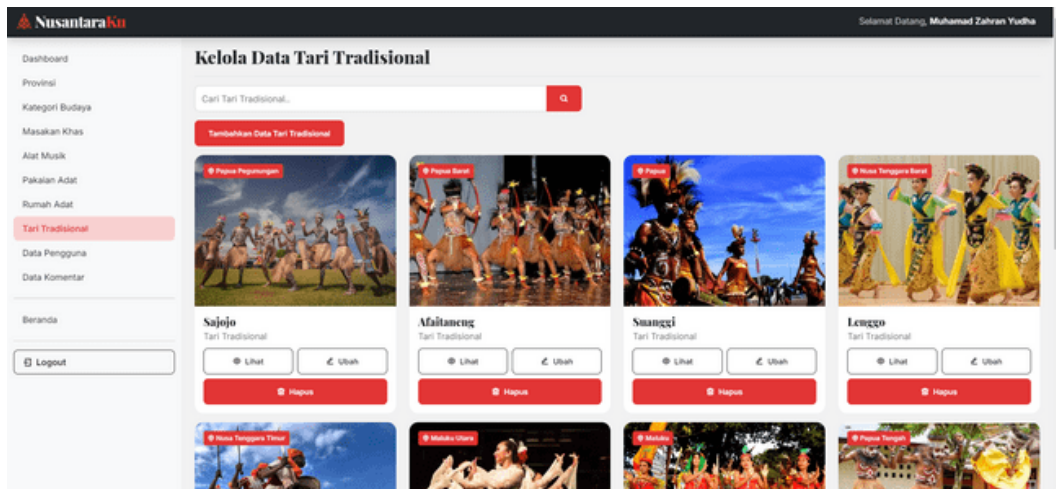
NusantaraKu

Selamat Datang, Muhamad Zahran Yudha

Dashboard
Provinsi
Kategori Budaya
Masakan Khas
Alat Musik
Pakaian Adat
Rumah Adat
Tari Tradisional
Data Pengguna
Data Komentar

Beranda

Logout

Kelola Data Tari Tradisional

Cari Tari Tradisional...

Tambahkan Data Tari Tradisional

Papua Pegunungan
Sajojo
Tari Tradisional
Lihat
Ubah
Hapus

Papua Barat
Afaitaneng
Tari Tradisional
Lihat
Ubah
Hapus

Papua
Suanggi
Tari Tradisional
Lihat
Ubah
Hapus

Nusa Tenggara Barat
Lenggo
Tari Tradisional
Lihat
Ubah
Hapus

Nusa Tenggara Timur

Maluku Utara

Maluku

Papua Tengah